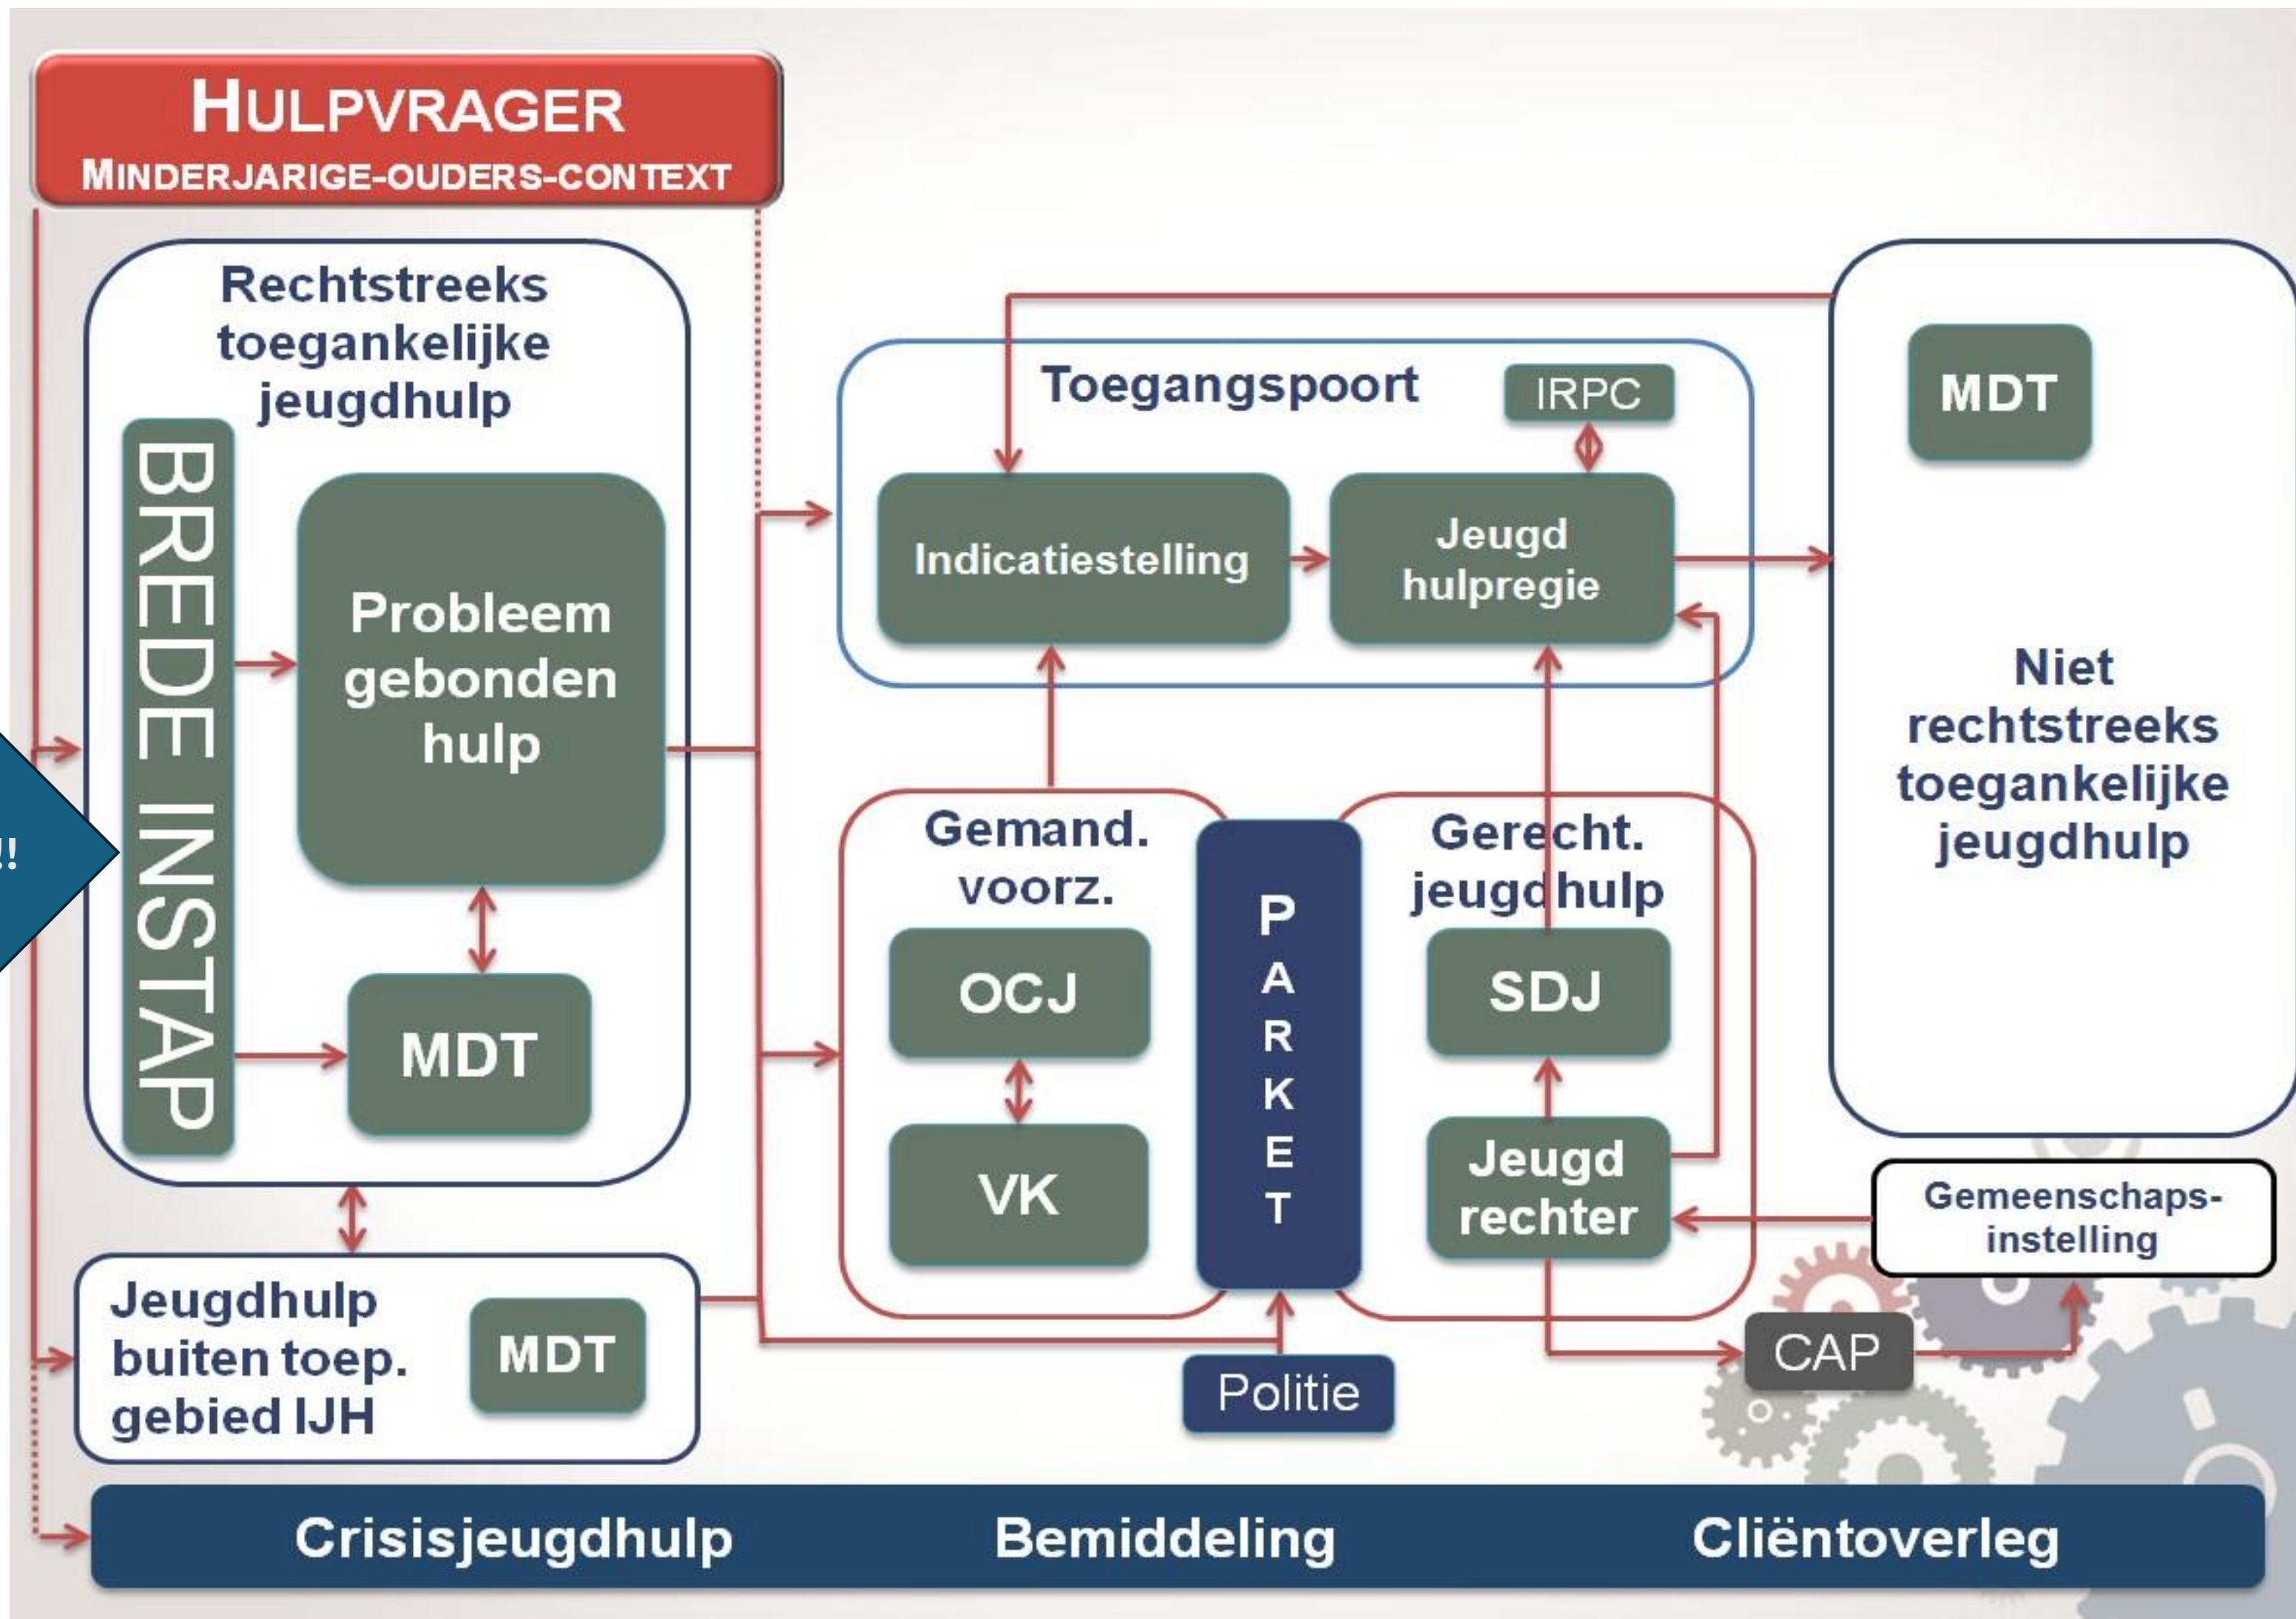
HULPVRAGER
MINDERJARIGE-OUDERS-CONTEXT

Rechtstreeks toegankelijke jeugdhulp

BREDE INSTAP

Probleem gebonden hulp

MDT

!!

Jeugdhulp buiten toep. gebied IJH

MDT

Toegangspoort

IRPC

Indicatiestelling

Jeugd hulpregie

Gemand. voorz.

OCJ

VK

PARKET

Gerecht. jeugdhulp

SDJ

Jeugd rechter

Politie

MDT

Niet rechtstreeks toegankelijke jeugdhulp

Gemeenschaps-instelling

CAP

Crisisjeugdhulp

Bemiddeling

Cliëntoverleg